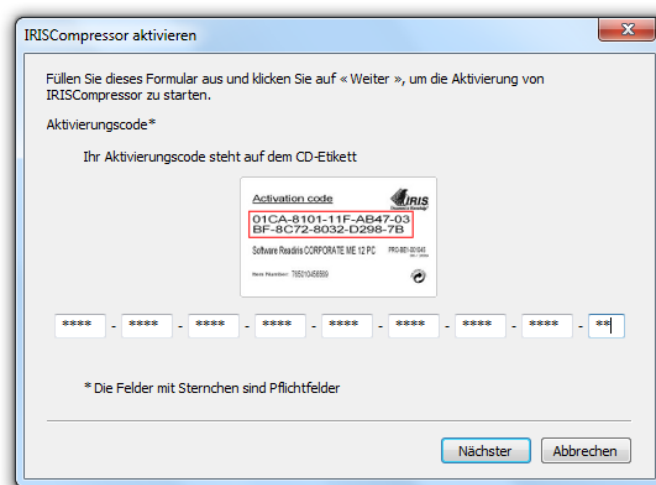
IRISCompressor aktivieren

Füllen Sie dieses Formular aus und klicken Sie auf « Weiter », um die Aktivierung von IRISCompressor zu starten.

Aktivierungscode*

Ihr Aktivierungscode steht auf dem CD-Etikett

Activation code
IRIS
01CA-8101-11F-AB47-03
BF-8C72-8032-D298-7B
Software Readiris CORPORATE ME 12 PC
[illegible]
Item Number: 765010456589

**** - **** - **** - **** - **** - **** - **** - **** - **

* Die Felder mit Sternchen sind Pflichtfelder

Nächster
Abbrechen